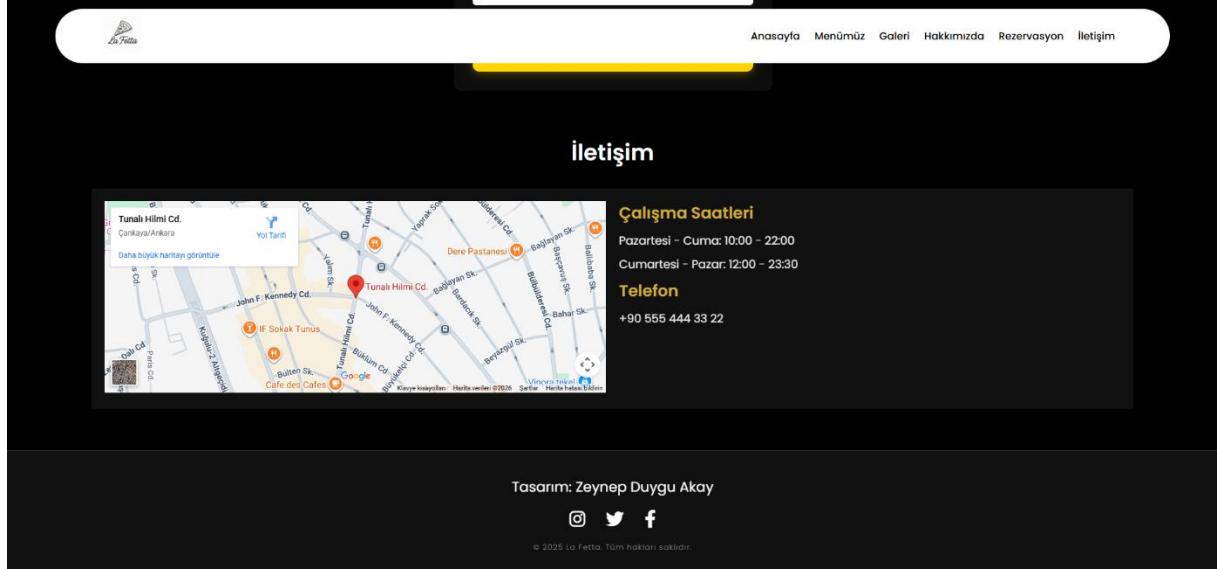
La Fetta

Anasayfa Menümüz Galeri Hakkımızda Rezervasyon İletişim

İletişim

Tunalı Hilmi Cd.
Çankaya/Ankara
Yol Tarifi
Daha büyük haritayı görüntüle

Dere Pastanesi
Tunalı Hilmi Cd.
John F. Kennedy Cd.
IF Sokak Tunus
Cafe des Cafes
Google
Klavye kısayolları Harita verileri ©2026 Şartlar Harita hatası bildirin

Çalışma Saatleri
Pazartesi - Cuma: 10:00 - 22:00
Cumartesi - Pazar: 12:00 - 23:30
Telefon
+90 555 444 33 22

Tasarım: Zeynep Duygu Akay

© 2025 La Fetta. Tüm hakları saklıdır.